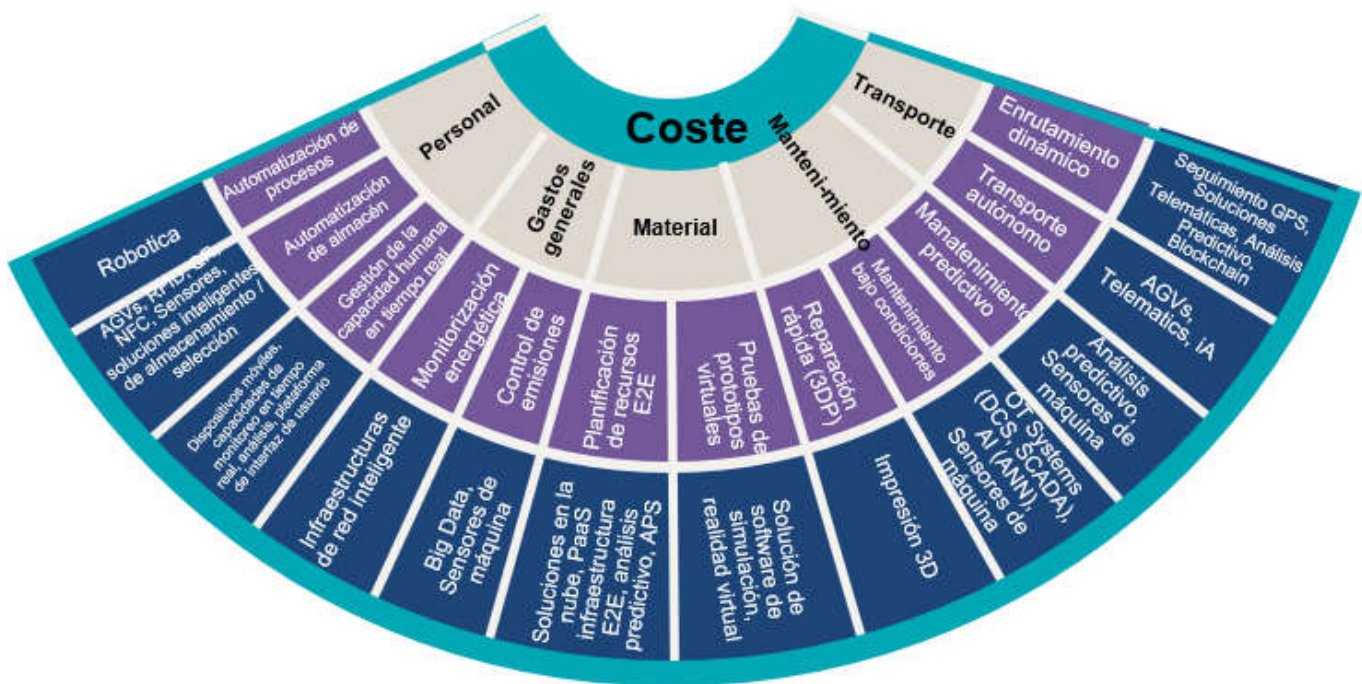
Coste

Personal

Gastos generales

Material

Manteni-miento

Transporte

Automatización de procesos

Automatización de almacén

Gestión de la capacidad humana en tiempo real

Monitorización energética

Control de emisiones

Planificación de recursos E2E

Pruebas de prototipos virtuales

Reparación rápida (3DP)

Mantenimiento bajo condiciones

Manatenimiento predictivo

Transporte autónomo

Enrutamiento dinámico

Robotica

AGVs, RFID, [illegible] NFC, Sensores, soluciones inteligentes de almacenamiento / selección

Dispositivos móviles, capacidades de monitoreo en tiempo real, análisis, plataforma de interfaz de usuario

Infraestructuras de red inteligente

Big Data, Sensores de máquina

Soluciones en la nube, PaaS infraestructura E2E, análisis predictivo, APS

Solución de software de simulación, realidad virtual

Impresión 3D

OT Systems (DCS, SCADA), AI (ANN), Sensores de máquina

Análisis predictivo, Sensores de máquina

AGVs, Telematics, iA

Seguimiento GPS, Soluciones Telemáticas, Análisis Predictivo, Blockchain